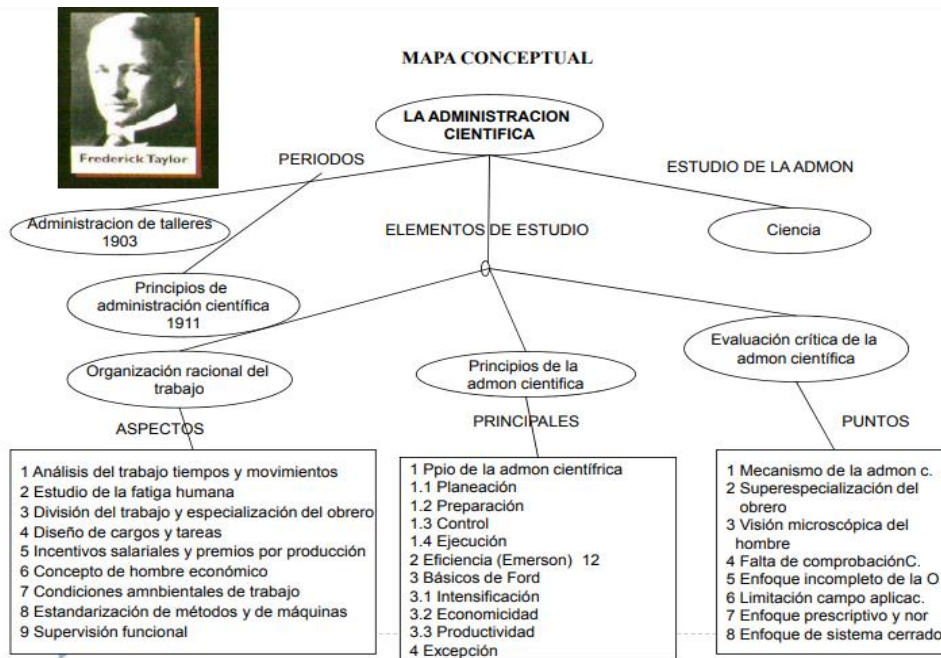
Frederick Taylor

MAPA CONCEPTUAL

LA ADMINISTRACION CIENTIFICA

PERIODOS

ESTUDIO DE LA ADMON

Administracion de talleres 1903

ELEMENTOS DE ESTUDIO

Ciencia

Principios de administración científica 1911

Organización racional del trabajo

Principios de la admon cientifica

Evaluación crítica de la admon científica

ASPECTOS

PRINCIPALES

PUNTOS

1 Análisis del trabajo tiempos y movimientos
2 Estudio de la fatiga humana
3 División del trabajo y especialización del obrero
4 Diseño de cargos y tareas
5 Incentivos salariales y premios por producción
6 Concepto de hombre económico
7 Condiciones amnbientales de trabajo
8 Estandarización de métodos y de máquinas
9 Supervisión funcional

1 Ppio de la admon científrica
1.1 Planeación
1.2 Preparación
1.3 Control
1.4 Ejecución
2 Eficiencia (Emerson) 12
3 Básicos de Ford
3.1 Intensificación
3.2 Economicidad
3.3 Productividad
4 Excepción

1 Mecanismo de la admon c.
2 Superespecialización del obrero
3 Visión microscópica del hombre
4 Falta de comprobaciónC.
5 Enfoque incompleto de la O
6 Limitación campo aplicac.
7 Enfoque prescriptivo y nor
8 Enfoque de sistema cerrado